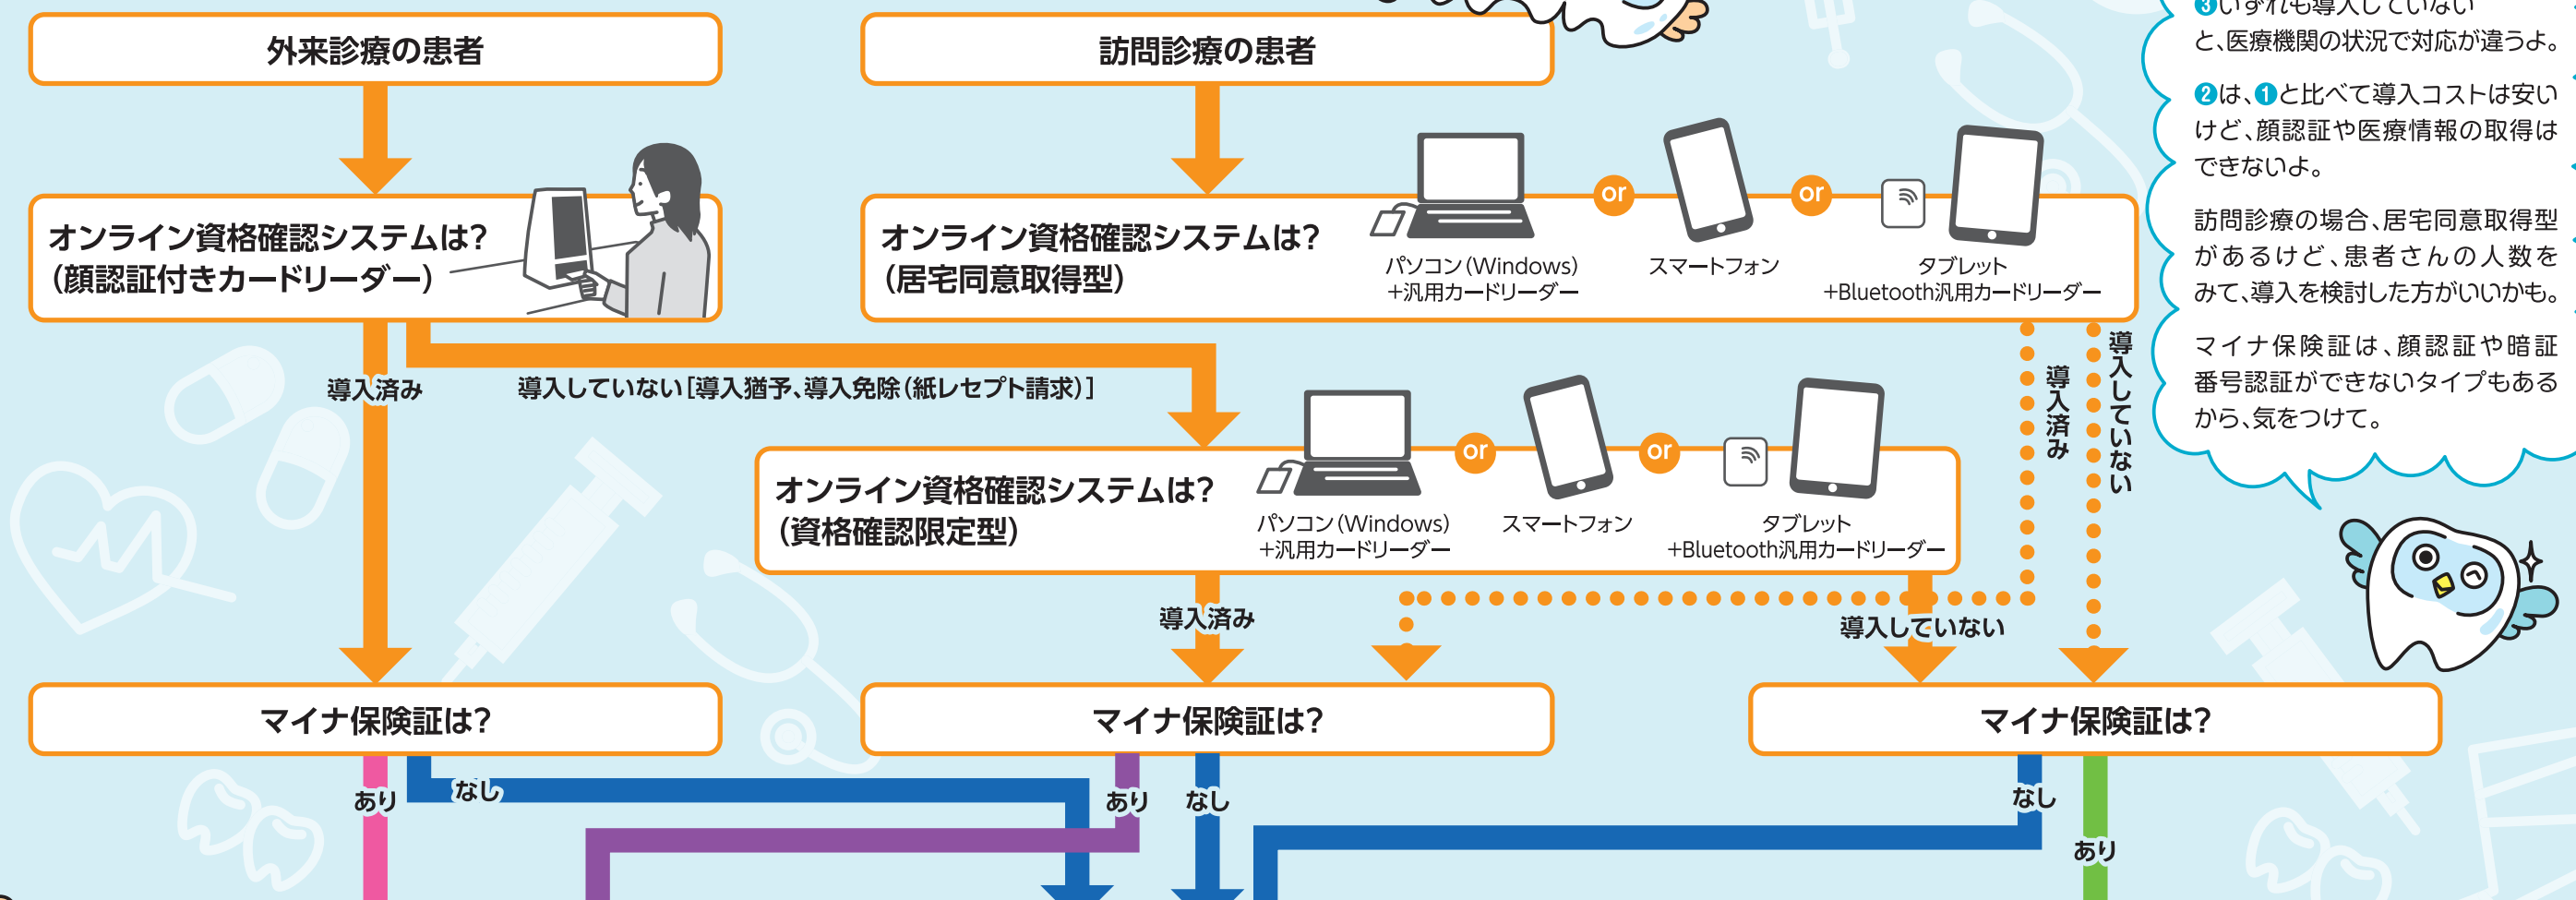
外来診療の患者

訪問診療の患者

❸いずれも導入していないと、医療機関の状況で対応が違うよ。

❷は、❶と比べて導入コストは安いけど、顔認証や医療情報の取得はできないよ。

訪問診療の場合、居宅同意取得型があるけど、患者さんの人数をみて、導入を検討した方がいいかも。

マイナ保険証は、顔認証や暗証番号認証ができないタイプもあるから、気をつけて。

オンライン資格確認システムは?
(顔認証付きカードリーダー)

オンライン資格確認システムは?
(居宅同意取得型)

パソコン(Windows)
+汎用カードリーダー

or

スマートフォン

or

タブレット
+Bluetooth汎用カードリーダー

導入済み

導入していない[導入猶予、導入免除(紙レセプト請求)]

導入済み

導入していない

オンライン資格確認システムは?
(資格確認限定型)

パソコン(Windows)
+汎用カードリーダー

or

スマートフォン

or

タブレット
+Bluetooth汎用カードリーダー

導入済み

導入していない

マイナ保険証は?

マイナ保険証は?

マイナ保険証は?

あり

なし

あり

なし

なし

あり